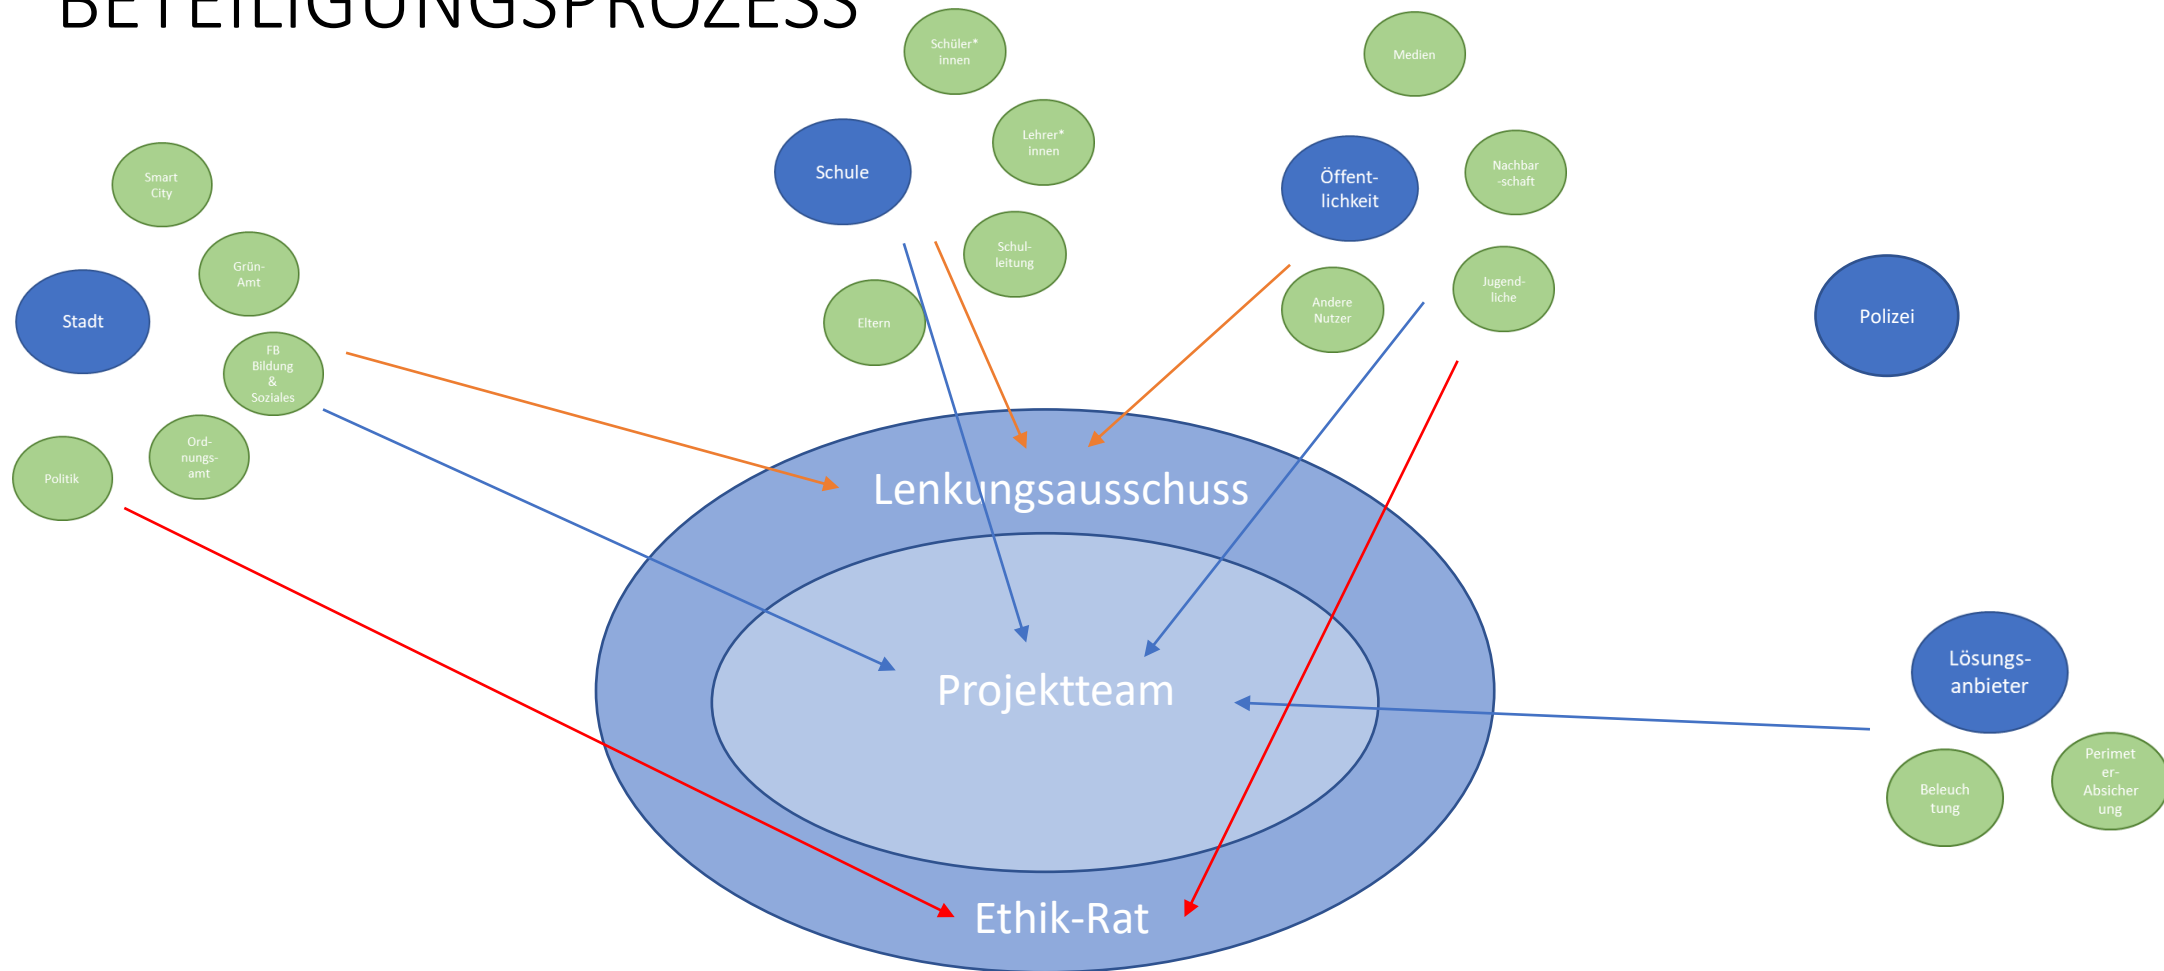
BETEILIGUNGSPROZESS

Schüler*innen

Medien

Lehrer*innen

Schule

Öffentlichkeit

Nachbarschaft

Smart City

Schulleitung

Grün-Amt

Andere Nutzer

Jugendliche

Stadt

Eltern

Polizei

FB Bildung & Soziales

Ordnungsamt

Politik

Lenkungsausschuss

Projektteam

Lösungsanbieter

Beleuchtung

Perimeter-Absicherung

Ethik-Rat